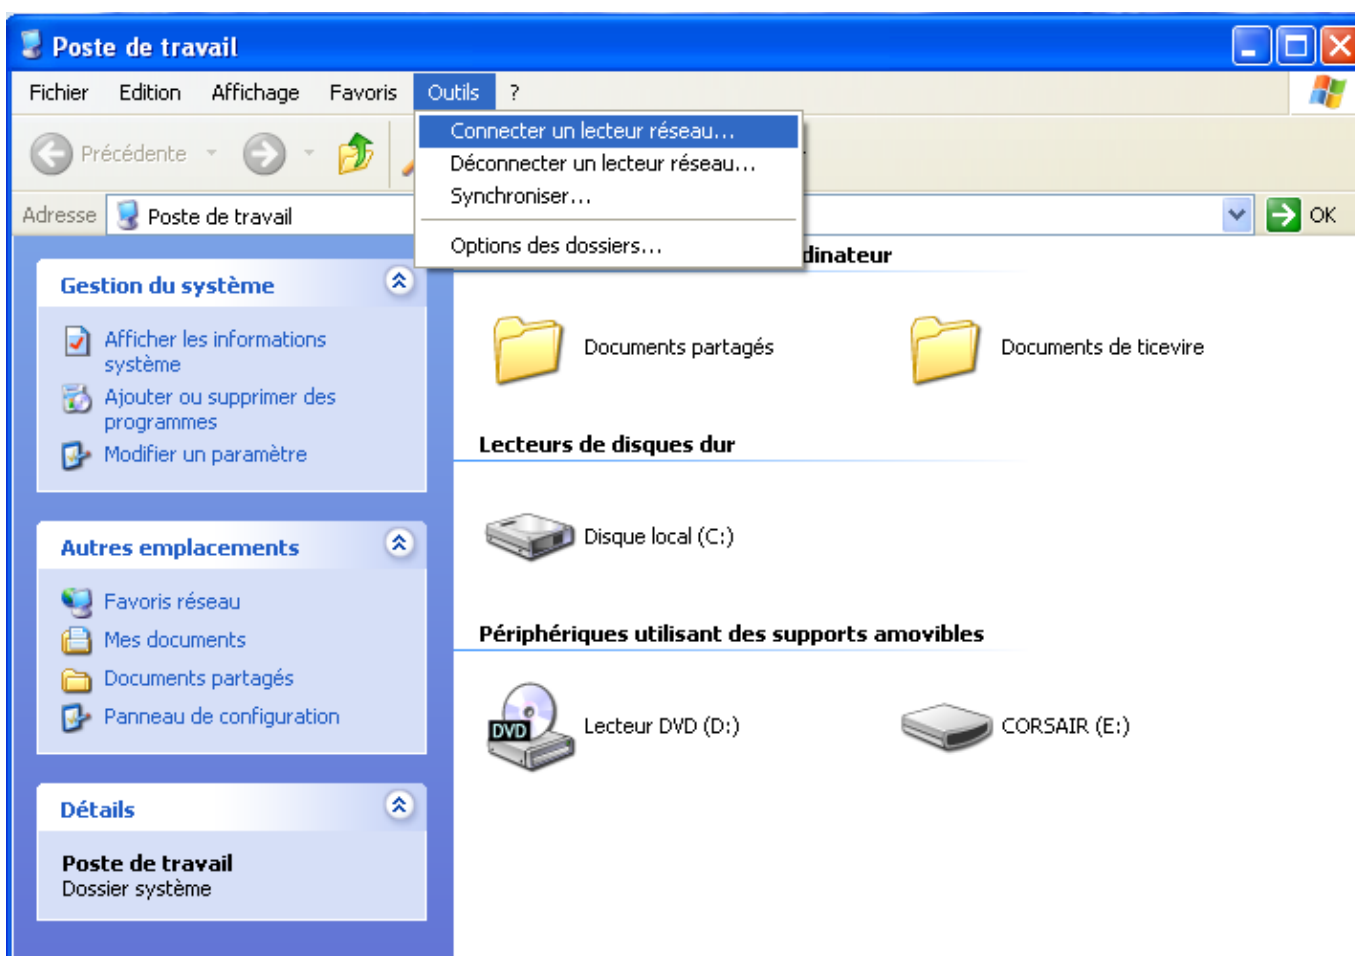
Poste de travail

Fichier Edition Affichage Favoris Outils ?

Précédente

Connecter un lecteur réseau...
Déconnecter un lecteur réseau...
Synchroniser...
Options des dossiers...

Adresse Poste de travail

OK

Gestion du système

Afficher les informations système
Ajouter ou supprimer des programmes
Modifier un paramètre

Autres emplacements

Favoris réseau
Mes documents
Documents partagés
Panneau de configuration

Détails

Poste de travail
Dossier système

dinateur

Documents partagés
Documents de ticevire

Lecteurs de disques dur

Disque local (C:)

Périphériques utilisant des supports amovibles

DVD
Lecteur DVD (D:)
CORSAIR (E:)